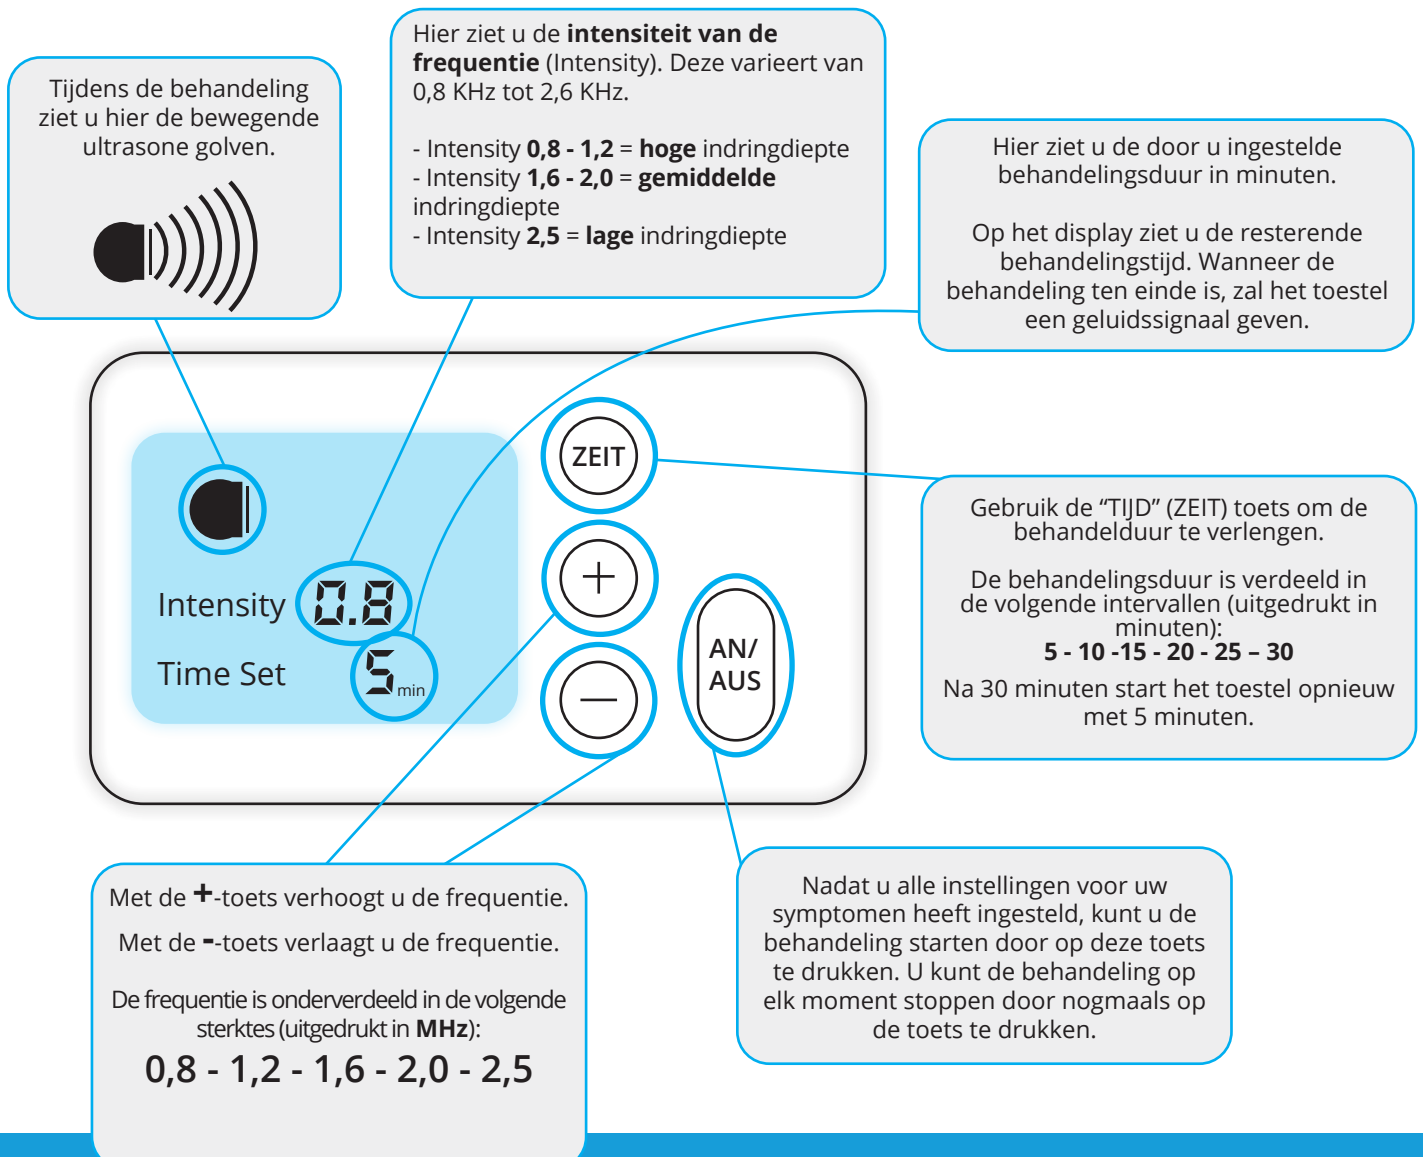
Tijdens de behandeling ziet u hier de bewegende ultrasone golven.

Hier ziet u de **intensiteit van de frequentie** (Intensity). Deze varieert van 0,8 KHz tot 2,6 KHz.

- Intensity **0,8 - 1,2** = **hoge** indringdiepte
- Intensity **1,6 - 2,0** = **gemiddelde** indringdiepte
- Intensity **2,5** = **lage** indringdiepte

Hier ziet u de door u ingestelde behandelingsduur in minuten.

Op het display ziet u de resterende behandelingstijd. Wanneer de behandeling ten einde is, zal het toestel een geluidssignaal geven.

Intensity 0.8

Time Set 5 min

ZEIT

AN/ AUS

Gebruik de “TIJD” (ZEIT) toets om de behandelduur te verlengen.

De behandelingsduur is verdeeld in de volgende intervallen (uitgedrukt in minuten):
**5 - 10 -15 - 20 - 25 – 30**

Na 30 minuten start het toestel opnieuw met 5 minuten.

Met de **+**-toets verhoogt u de frequentie.

Met de **-**-toets verlaagt u de frequentie.

De frequentie is onderverdeeld in de volgende sterktes (uitgedrukt in **MHz**):
**0,8 - 1,2 - 1,6 - 2,0 - 2,5**

Nadat u alle instellingen voor uw symptomen heeft ingesteld, kunt u de behandeling starten door op deze toets te drukken. U kunt de behandeling op elk moment stoppen door nogmaals op de toets te drukken.